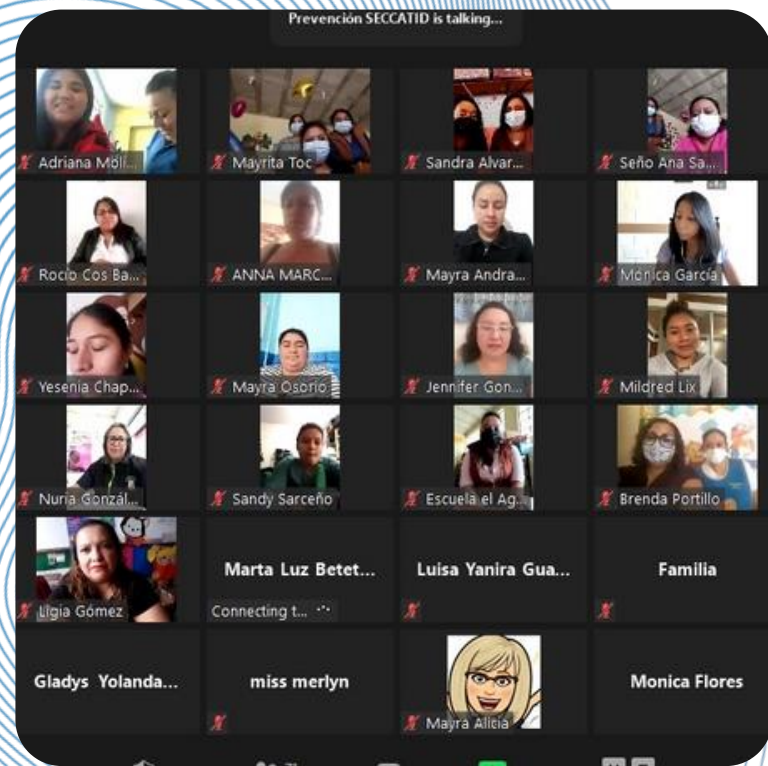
Prevención SECCATID is talking...

Adriana Moli...
Mayrita Toc
Sandra Alvar...
Seño Ana Sa...
Rocío Cos Ba...
ANNA MARC...
Mayra Andra...
Mónica García
Yesenia Chap...
Mayra Osorio
Jennifer Gon...
Mildred Lix
Nuria Gonzál...
Sandy Sarceño
Escuela el Ag...
Brenda Portillo
Ligia Gómez
Marta Luz Betet...
Connecting t...
Luisa Yanira Gua...
Familia
Gladys Yolanda...
miss merlyn
Mayra Alicia
Monica Flores